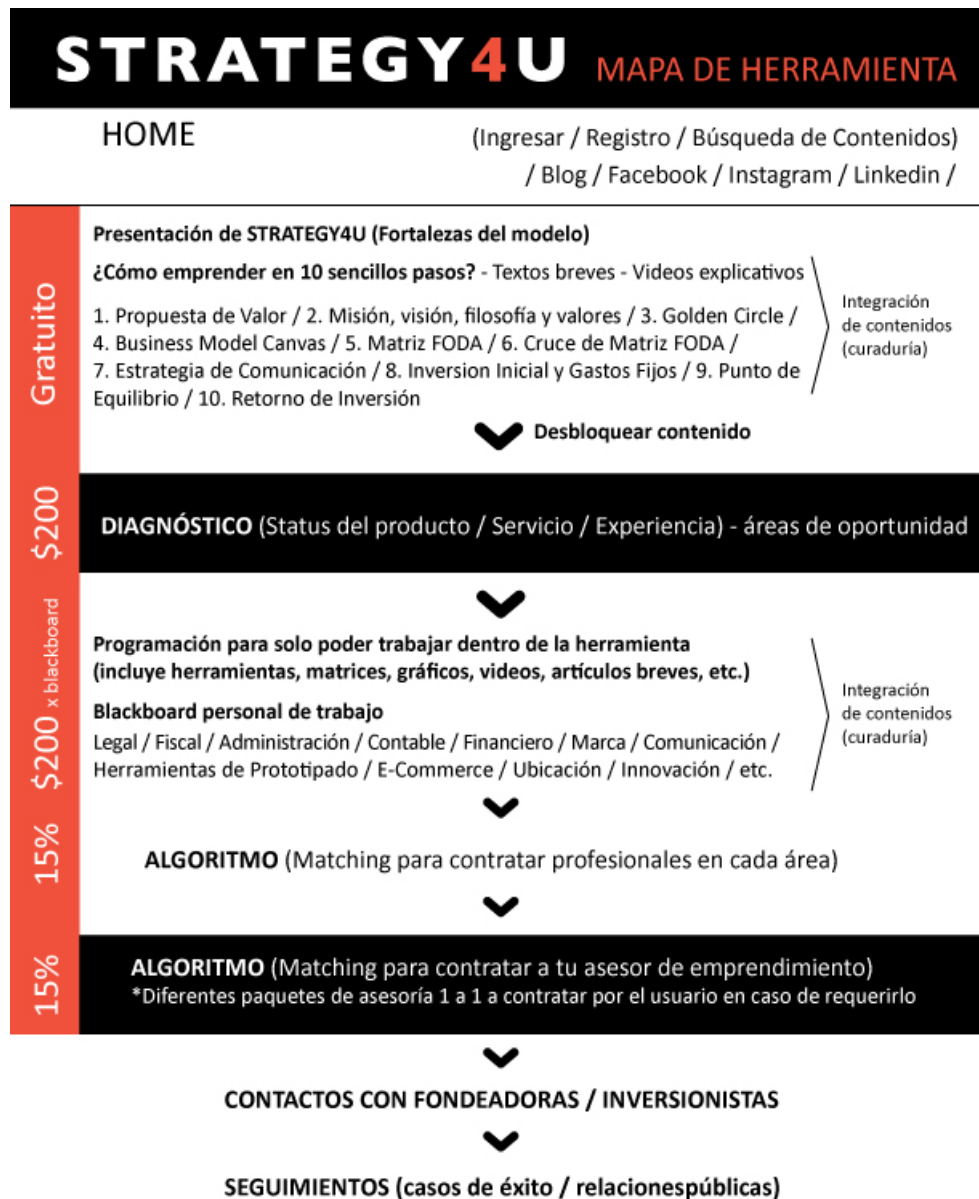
STRATEGY4U MAPA DE HERRAMIENTA

HOME

(Ingresar / Registro / Búsqueda de Contenidos) / Blog / Facebook / Instagram / Linkedin /

Gratuito

Presentación de STRATEGY4U (Fortalezas del modelo)

¿Cómo emprender en 10 sencillos pasos? - Textos breves - Videos explicativos

1. Propuesta de Valor / 2. Misión, visión, filosofía y valores / 3. Golden Circle / 4. Business Model Canvas / 5. Matriz FODA / 6. Cruce de Matriz FODA / 7. Estrategia de Comunicación / 8. Inversion Inicial y Gastos Fijos / 9. Punto de Equilibrio / 10. Retorno de Inversión

Integración de contenidos (curaduría)

Desbloquear contenido

$200

DIAGNÓSTICO (Status del producto / Servicio / Experiencia) - áreas de oportunidad

$200 x blackboard

Programación para solo poder trabajar dentro de la herramienta (incluye herramientas, matrices, gráficos, videos, artículos breves, etc.)

Blackboard personal de trabajo

Legal / Fiscal / Administración / Contable / Financiero / Marca / Comunicación / Herramientas de Prototipado / E-Commerce / Ubicación / Innovación / etc.

Integración de contenidos (curaduría)

15%

ALGORITMO (Matching para contratar profesionales en cada área)

15%

ALGORITMO (Matching para contratar a tu asesor de emprendimiento)
*Diferentes paquetes de asesoría 1 a 1 a contratar por el usuario en caso de requerirlo

CONTACTOS CON FONDEADORAS / INVERSIONISTAS

SEGUIMIENTOS (casos de éxito / relacionespúblicas)